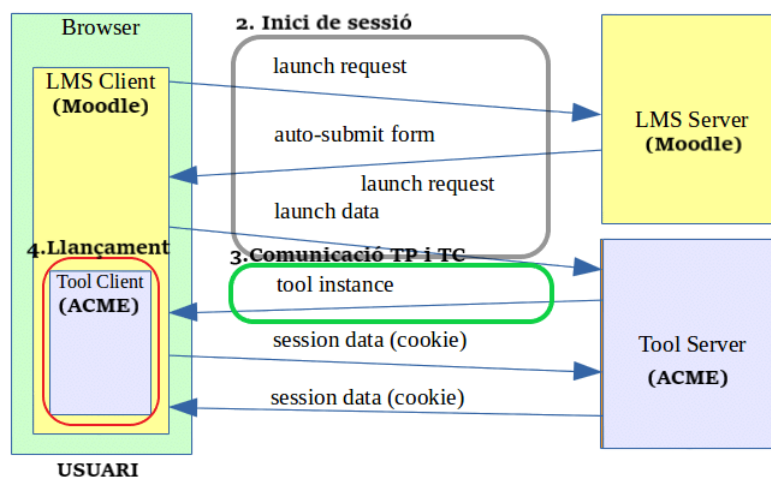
Browser

LMS Client
(Moodle)

4.Llançament

Tool Client
(ACME)

USUARI

2. Inici de sessió

launch request

auto-submit form

launch request

launch data

3.Comunicació TP i TC

tool instance

session data (cookie)

session data (cookie)

LMS Server
(Moodle)

Tool Server
(ACME)